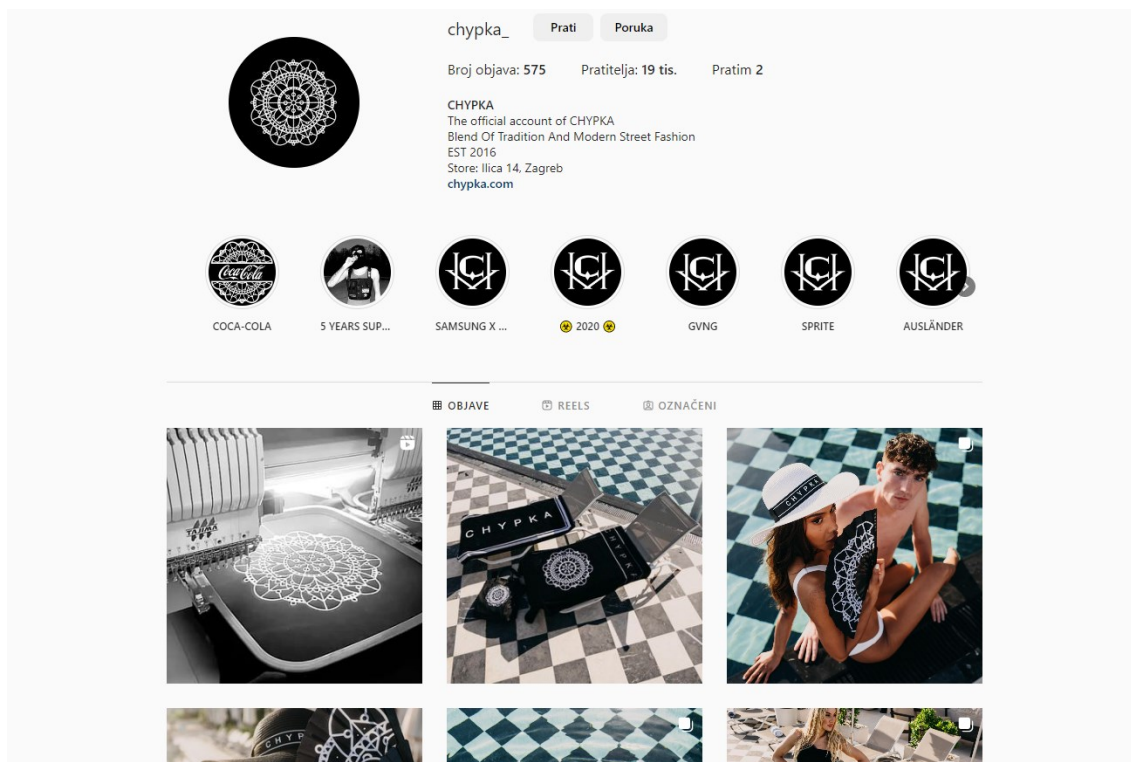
chypka_ Prati Poruka

Broj objava: 575 Pratitelja: 19 tis. Pratim 2

CHYPKA
The official account of CHYPKA
Blend Of Tradition And Modern Street Fashion
EST 2016
Store: Ilica 14, Zagreb
chypka.com

Coca-Cola

COCA-COLA 5 YEARS SUP... SAMSUNG X ... ☢ 2020 ☢ GVNG SPRITE AUSLÄNDER

OBJAVE REELS OZNAČENI

CHYPKA

CHYP

CHYP